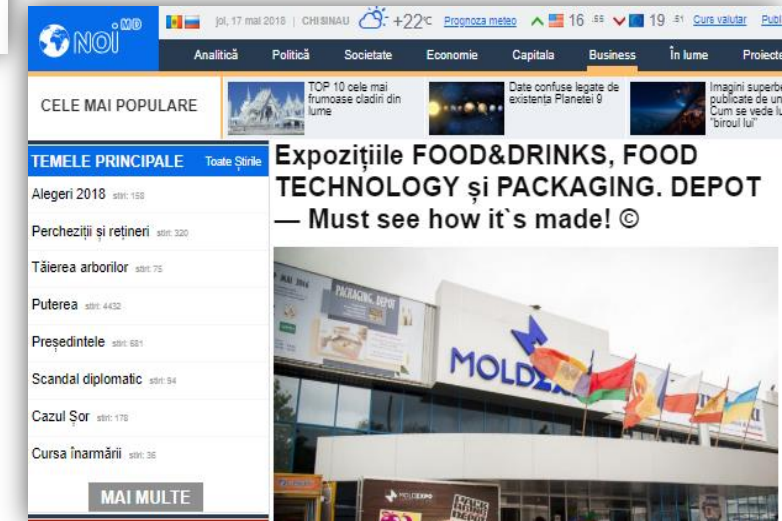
NOI.MD joi, 17 mai 2018 | CHIȘINAU +22°C Prognoza meteo 16 .55 19 .51 Curs valutar Publ

Analitică Politică Societate Economie Capitala Business În lume Proiecte

CELE MAI POPULARE

TOP 10 cele mai frumoase clădiri din lume

Date confuse legate de existența Planetei 9

Imagini superbe publicate de un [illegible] Cum se vede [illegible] "biroul lui"

TEMELE PRINCIPALE Toate Știrile

Alegeri 2018 știri: 158

Percheziții și rețineri știri: 320

Tăierea arborilor știri: 75

Puterea știri: 4432

Președintele știri: 681

Scandal diplomatic știri: 94

Cazul Șor știri: 170

Cursa înarmării știri: 36

MAI MULTE

Expozițiile FOOD&DRINKS, FOOD TECHNOLOGY și PACKAGING. DEPOT — Must see how it`s made! ©

PACKAGING. DEPOT

MOLD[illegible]

MOLDEXPO